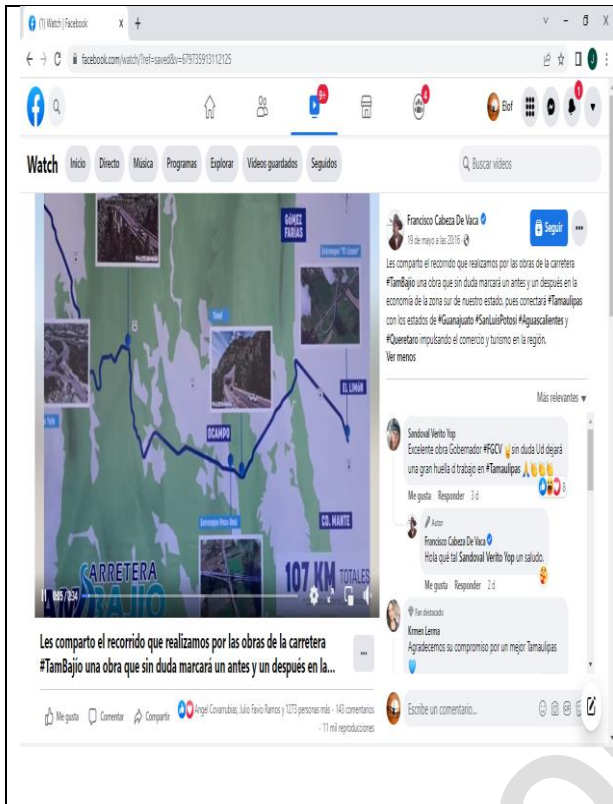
(1) Watch | Facebook

facebook.com/watch/?ref=saved&v=679735913112125

9+

Watch Inicio Directo Música Programas Explorar Videos guardados Seguidos

Buscar videos

GÓMEZ FARÍAS

EL LIMÓN

OCAMPO

CD. MANTE

CARRETERA BAJÍO

107 KM TOTALES

0:05 / 2:34

Les comparto el recorrido que realizamos por las obras de la carretera #TamBajío una obra que sin duda marcará un antes y un después en la...

Me gusta Comentar Compartir Ángel Covarrubias, Julio Favio Ramos y 1273 personas más · 143 comentarios · 11 mil reproducciones

Francisco Cabeza De Vaca
19 de mayo a las 20:16

Seguir

Les comparto el recorrido que realizamos por las obras de la carretera #TamBajío una obra que sin duda marcará un antes y un después en la economía de la zona sur de nuestro estado, pues conectará #Tamaulipas con los estados de #Guanajuato #SanLuisPotosí #Aguascalientes y #Querétaro impulsando el comercio y turismo en la región.
Ver menos

Más relevantes

Sandoval Verito Yop
Excelente obra Gobernador #FGCV sin duda Ud dejará una gran huella d trabajo en #Tamaulipas
Me gusta Responder 3 d

Autor
Francisco Cabeza De Vaca
Hola qué tal Sandoval Verito Yop un saludo.
Me gusta Responder 2 d

Fan destacado
Krmen Lerma
Agradecemos su compromiso por un mejor Tamaulipas

Escribe un comentario...